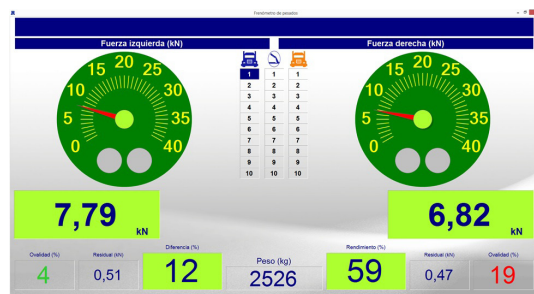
Rendimiento de pesados

Fuerza izquierda (kN)

Fuerza derecha (kN)

15 20 25
10 30
5 35
0 40

15 20 25
10 30
5 35
0 40

| | | |
|---|---|---|
| 1 | 1 | 1 |
| 2 | 2 | 2 |
| 3 | 3 | 3 |
| 4 | 4 | 4 |
| 5 | 5 | 5 |
| 6 | 6 | 6 |
| 7 | 7 | 7 |
| 8 | 8 | 8 |
| 9 | 9 | 9 |
| 10 | 10 | 10 |

7,79 kN

6,82 kN

Ovalidad (%)
4

Residual (kN)
0,51

Diferencia (%)
12

Peso (kg)
2526

Rendimiento (%)
59

Residual (kN)
0,47

Ovalidad (%)
19